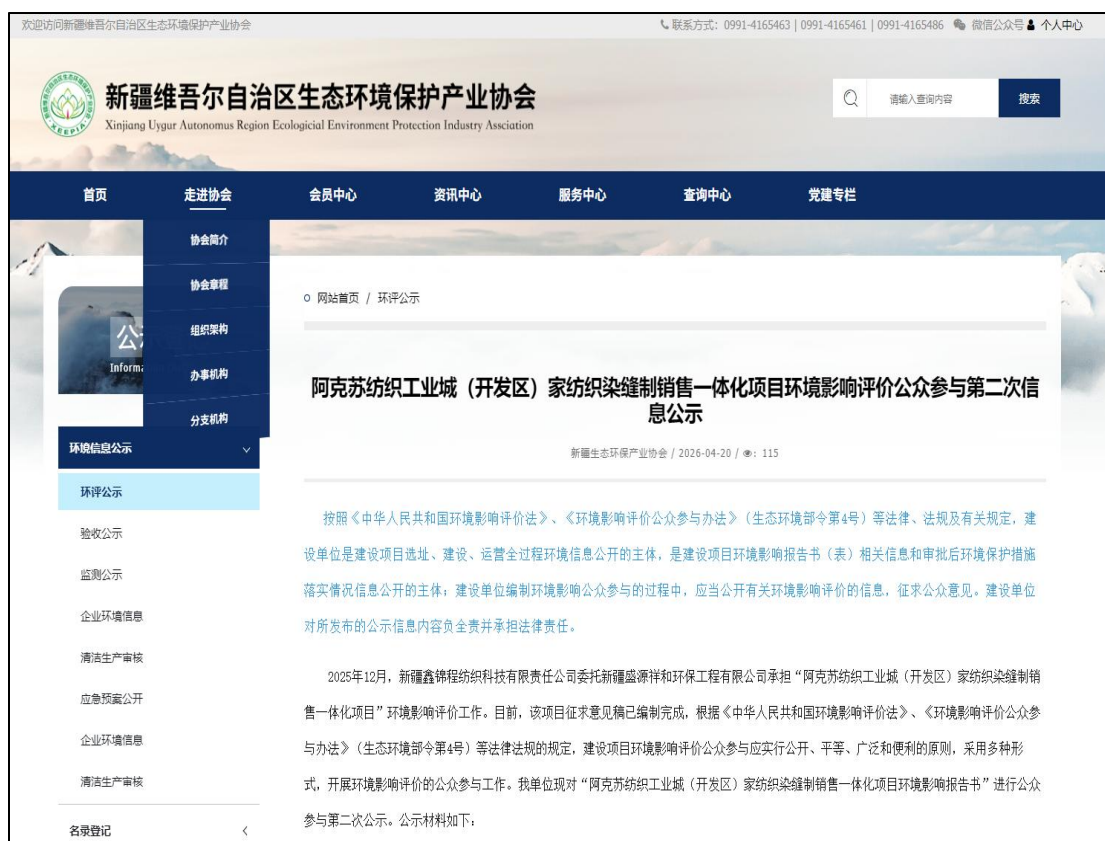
欢迎访问新疆维吾尔自治区生态环境保护产业协会

联系方式：0991-4165463 | 0991-4165461 | 0991-4165486 微信公众号 个人中心

新疆维吾尔自治区生态环境保护产业协会
Xinjiang Uygur Autonomus Region Ecologicial Environment Protection Industry Association

XEEPIA

请输入查询内容
搜索

首页
走进协会
会员中心
资讯中心
服务中心
查询中心
党建专栏

协会简介
协会章程
组织架构
办事机构
分支机构

公
Informa

环境信息公示
环评公示
验收公示
监测公示
企业环境信息
清洁生产审核
应急预案公开
企业环境信息
清洁生产审核
名录登记

网站首页 / 环评公示

阿克苏纺织工业城（开发区）家纺织染缝制销售一体化项目环境影响评价公众参与第二次信息公示

新疆生态环保产业协会 / 2026-04-20 / 115

按照《中华人民共和国环境影响评价法》、《环境影响评价公众参与办法》（生态环境部令第4号）等法律、法规及有关规定，建设单位是建设项目选址、建设、运营全过程环境信息公开的主体，是建设项目环境影响报告书（表）相关信息和审批后环境保护措施落实情况信息公开的主体；建设单位编制环境影响公众参与的过程中，应当公开有关环境影响评价的信息，征求公众意见。建设单位对所发布的公示信息内容负全责并承担法律责任。

2025年12月，新疆鑫锦程纺织科技有限责任公司委托新疆盛源祥和环保工程有限公司承担“阿克苏纺织工业城（开发区）家纺织染缝制销售一体化项目”环境影响评价工作。目前，该项目征求意见稿已编制完成，根据《中华人民共和国环境影响评价法》、《环境影响评价公众参与办法》（生态环境部令第4号）等法律法规的规定，建设项目环境影响评价公众参与应实行公开、平等、广泛和便利的原则，采用多种形式，开展环境影响评价的公众参与工作。我单位现对“阿克苏纺织工业城（开发区）家纺织染缝制销售一体化项目环境影响报告书”进行公众参与第二次公示。公示材料如下：